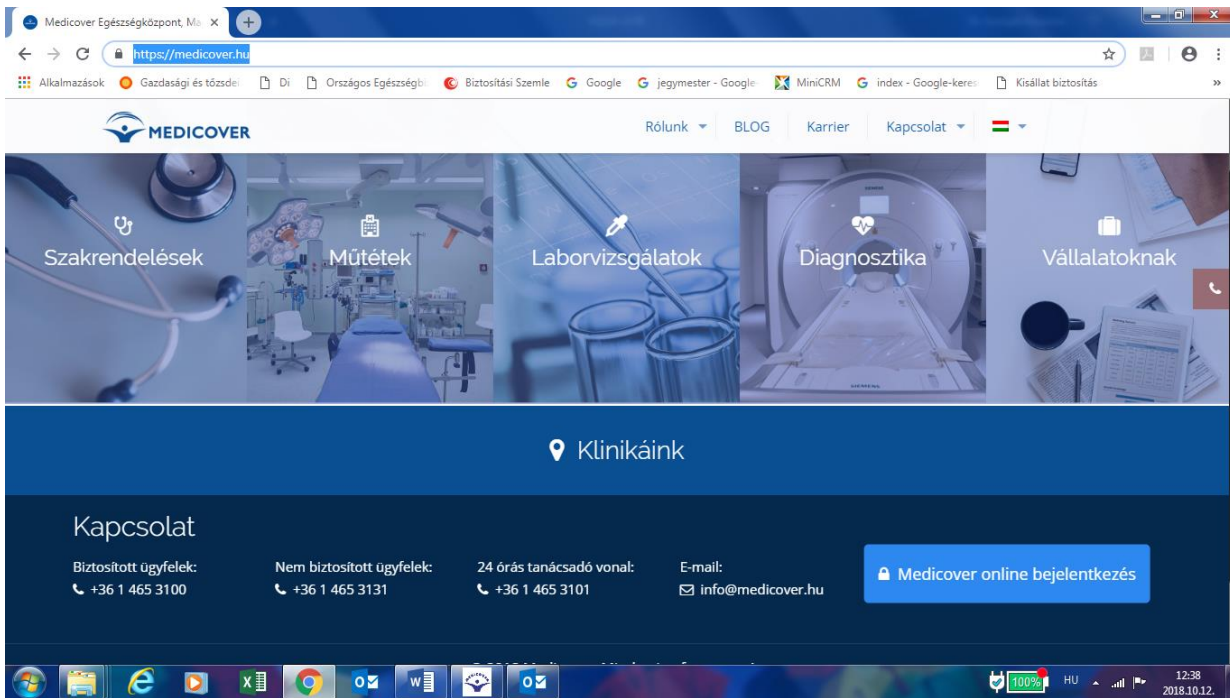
Medicover Egészségközpont, Ma ×

https://medicover.hu

Alkalmazások Gazdasági és tőzsde Di Országos Egészségb Biztosítási Szemle Google jegymester - Google MiniCRM index - Google-keres Kisállat biztosítás

MEDICOVER

Rólunk BLOG Karrier Kapcsolat

Szakrendelések

Műtétek

Laborvizsgálatok

Diagnosztika

Vállalatoknak

Klinikáink

Kapcsolat

Biztosított ügyfelek:
+36 1 465 3100

Nem biztosított ügyfelek:
+36 1 465 3131

24 órás tanácsadó vonal:
+36 1 465 3101

E-mail:
info@medicover.hu

Medicover online bejelentkezés

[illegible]

100% HU 12:38 2018.10.12.